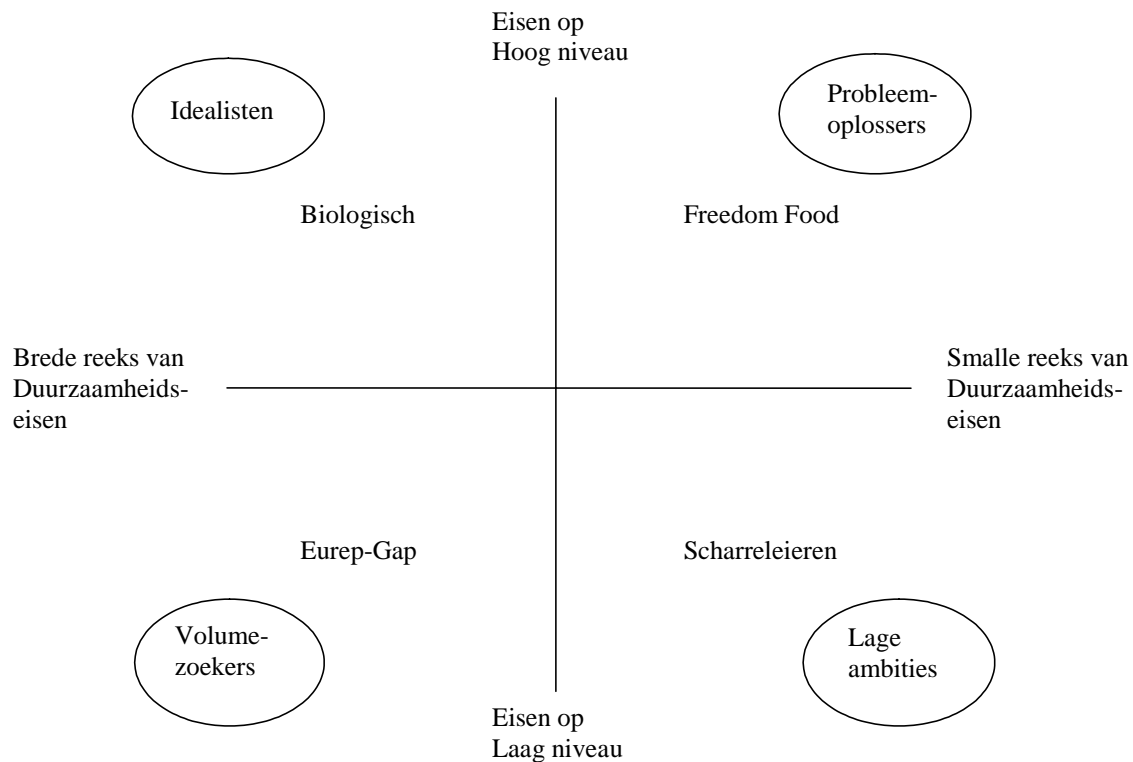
Eisen op
Hoog niveau

Idealisten

Probleemoplossers

Biologisch

Freedom Food

Brede reeks van Duurzaamheidseisen

Smalle reeks van Duurzaamheidseisen

Eurep-Gap

Scharreleieren

Volumezoekers

Lage ambities

Eisen op
Laag niveau